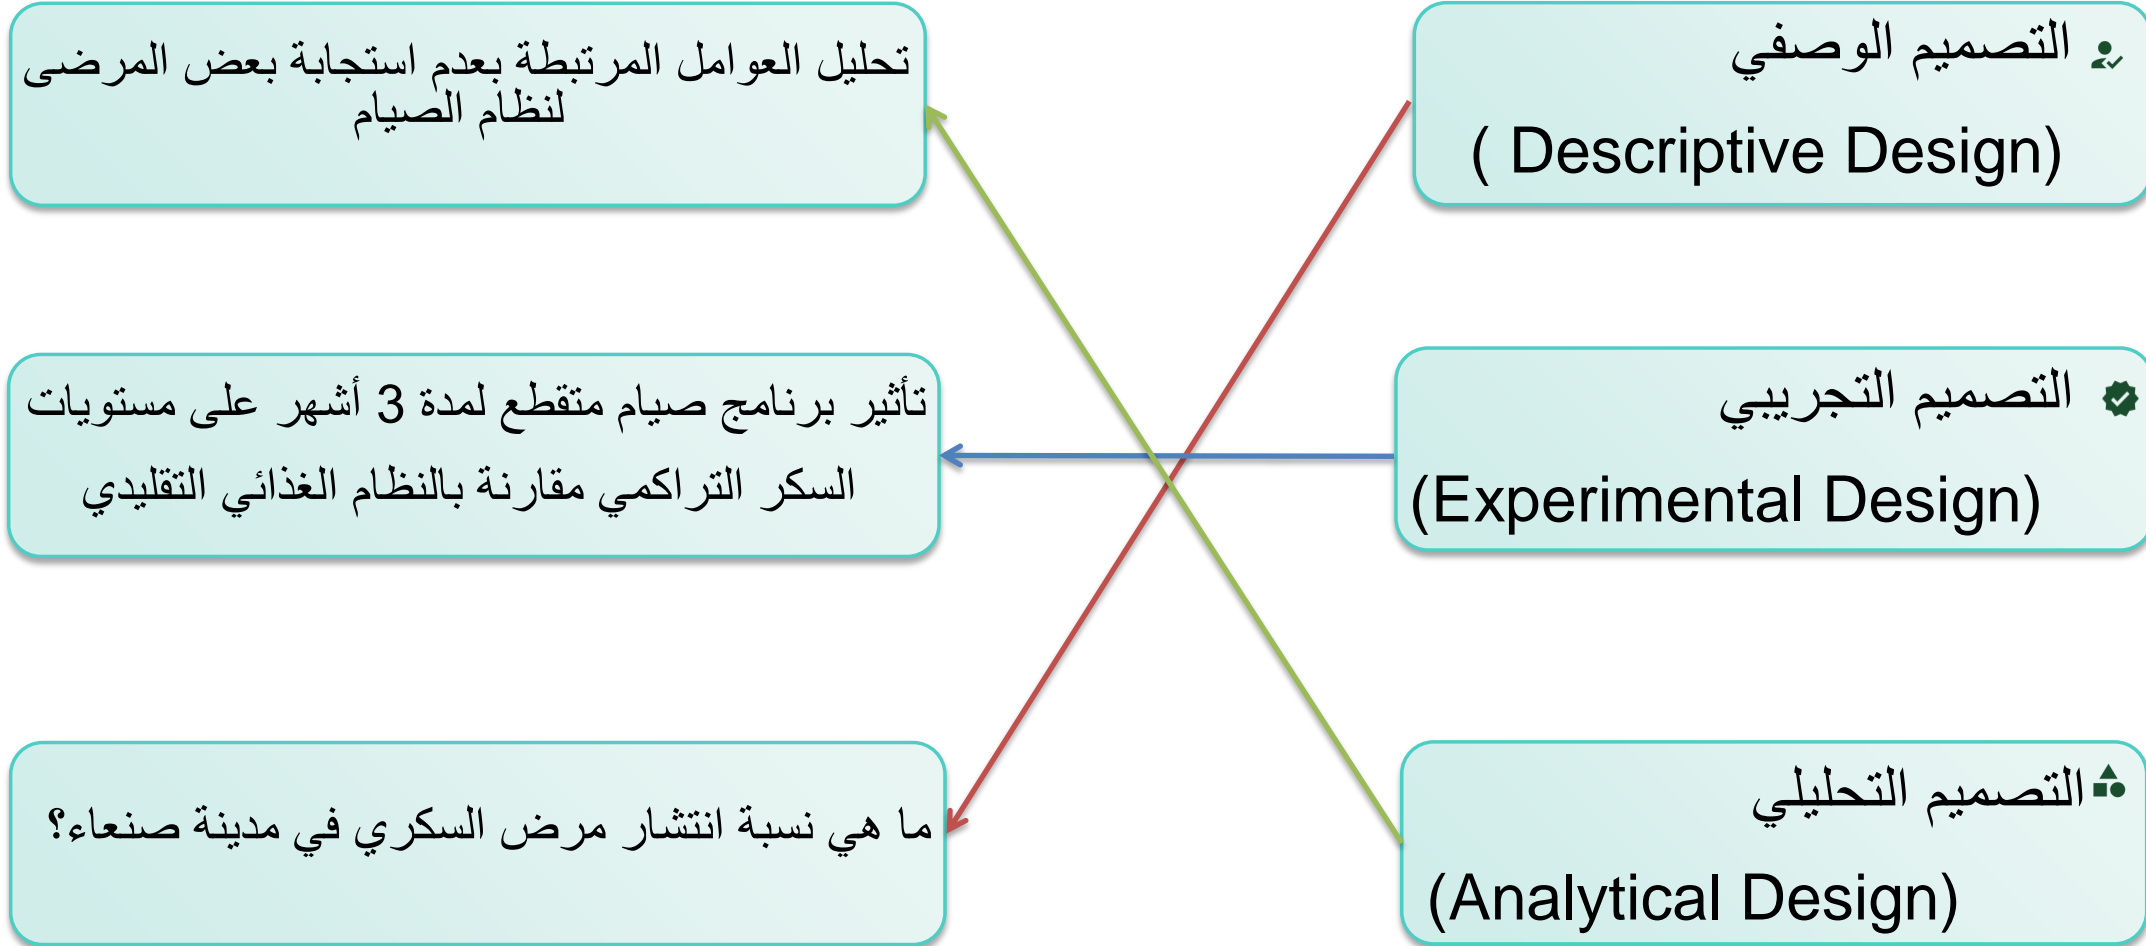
التصميم الوصفي
( Descriptive Design)

تحليل العوامل المرتبطة بعدم استجابة بعض المرضى لنظام الصيام

التصميم التجريبي
(Experimental Design)

تأثير برنامج صيام متقطع لمدة 3 أشهر على مستويات السكر التراكمي مقارنة بالنظام الغذائي التقليدي

التصميم التحليلي
(Analytical Design)

ما هي نسبة انتشار مرض السكري في مدينة صنعاء؟